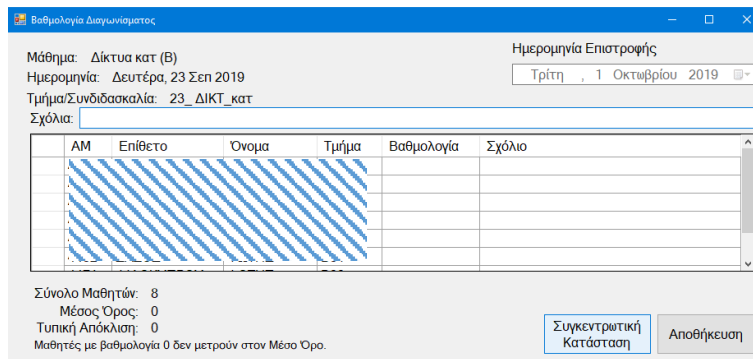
Βαθμολογία Διαγωνίσματος

Μάθημα: Δίκτυα κατ (Β)
Ημερομηνία: Δευτέρα, 23 Σεπ 2019
Τμήμα/Συνδιδασκαλία: 23_ ΔΙΚΤ_κατ

Ημερομηνία Επιστροφής
Τρίτη , 1 Οκτωβρίου 2019

Σχόλια:

| ΑΜ | Επίθετο | Όνομα | Τμήμα | Βαθμολογία | Σχόλιο |
|---|---|---|---|---|---|
| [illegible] | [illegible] | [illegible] | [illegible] | | |
| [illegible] | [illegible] | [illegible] | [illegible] | | |
| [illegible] | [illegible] | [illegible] | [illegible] | | |
| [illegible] | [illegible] | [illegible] | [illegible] | | |
| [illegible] | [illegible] | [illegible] | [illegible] | | |
| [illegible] | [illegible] | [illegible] | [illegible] | | |

Σύνολο Μαθητών: 8
Μέσος Όρος: 0
Τυπική Απόκλιση: 0
Μαθητές με βαθμολογία 0 δεν μετρούν στον Μέσο Όρο.

Συγκεντρωτική Κατάσταση
Αποθήκευση